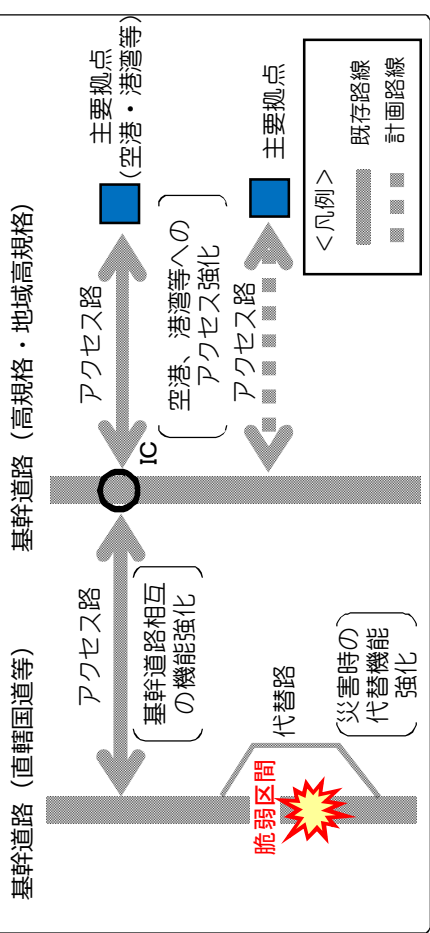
基幹道路（直轄国道等）

基幹道路（高規格・地域高規格）

主要拠点（空港・港湾等）

主要拠点

アクセス路

アクセス路

アクセス路

IC

空港、港湾等へのアクセス強化

基幹道路相互の機能強化

代替路

災害時の代替機能強化

脆弱区間

＜凡例＞

既存路線

計画路線